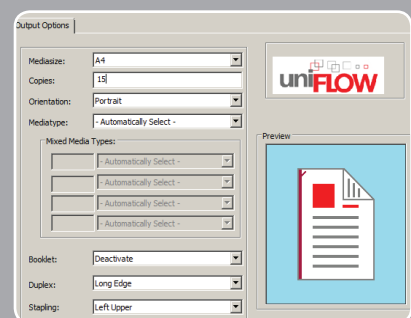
Output Options

Mediasize: A4
Copies: 15
Orientation: Portrait
Mediatype: - Automatically Select -

Mixed Media Types:
- Automatically Select -
- Automatically Select -
- Automatically Select -
- Automatically Select -

Booklet: Deactivate
Duplex: Long Edge
Stapling: Left Upper

uniFLOW

Preview